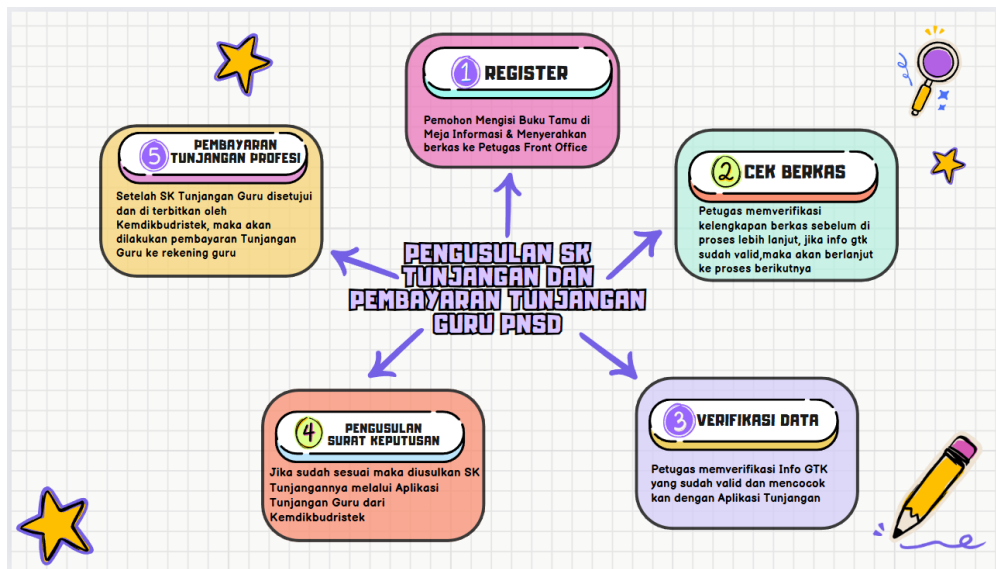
PENGUSULAN SK TUNJANGAN DAN PEMBAYARAN TUNJANGAN GURU PNSD

1 REGISTER

Pemohon Mengisi Buku Tamu di Meja Informasi & Menyerahkan berkas ke Petugas Front Office

2 CEK BERKAS

Petugas memverifikasi kelengkapan berkas sebelum di proses lebih lanjut, jika info gtk sudah valid,maka akan berlanjut ke proses berikutnya

3 VERIFIKASI DATA

Petugas memverifikasi Info GTK yang sudah valid dan mencocok kan dengan Aplikasi Tunjangan

4 PENGUSULAN SURAT KEPUTUSAN

Jika sudah sesuai maka diusulkan SK Tunjangannya melalui Aplikasi Tunjangan Guru dari Kemdikbudristek

5 PEMBAYARAN TUNJANGAN PROFESI

Setelah SK Tunjangan Guru disetujui dan di terbitkan oleh Kemdikbudristek, maka akan dilakukan pembayaran Tunjangan Guru ke rekening guru